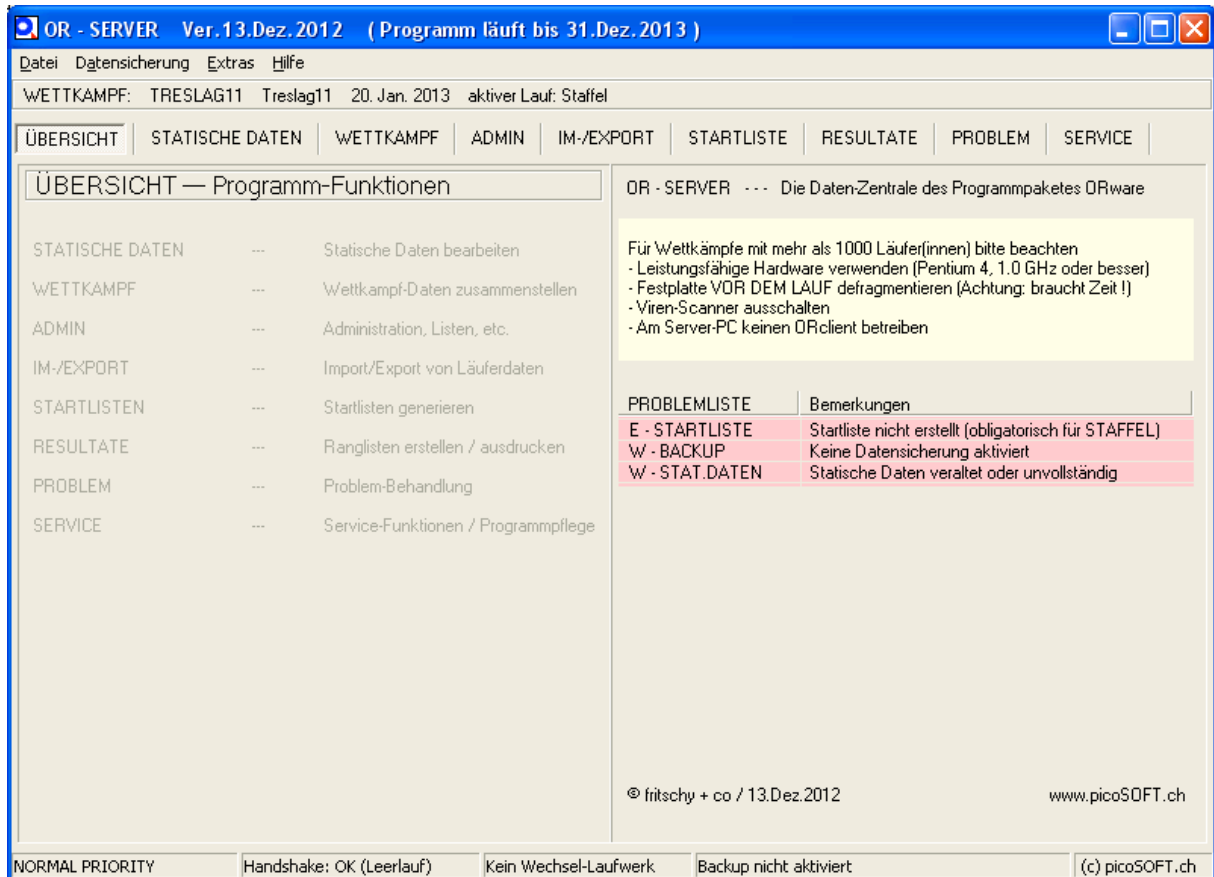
OR - SERVER Ver.13.Dez.2012 ( Programm läuft bis 31.Dez.2013 )

Datei Datensicherung Extras Hilfe

WETTKAMPF: TRESLAG11 Treslag11 20. Jan. 2013 aktiver Lauf: Staffel

ÜBERSICHT | STATISCHE DATEN | WETTKAMPF | ADMIN | IM-/EXPORT | STARTLISTE | RESULTATE | PROBLEM | SERVICE

ÜBERSICHT — Programm-Funktionen

STATISCHE DATEN --- Statische Daten bearbeiten
WETTKAMPF --- Wettkampf-Daten zusammenstellen
ADMIN --- Administration, Listen, etc.
IM-/EXPORT --- Import/Export von Läuferdaten
STARTLISTEN --- Startlisten generieren
RESULTATE --- Ranglisten erstellen / ausdrucken
PROBLEM --- Problem-Behandlung
SERVICE --- Service-Funktionen / Programmpflege

OR - SERVER --- Die Daten-Zentrale des Programmpaketes ORware

Für Wettkämpfe mit mehr als 1000 Läufer(innen) bitte beachten
- Leistungsfähige Hardware verwenden (Pentium 4, 1.0 GHz oder besser)
- Festplatte VOR DEM LAUF defragmentieren (Achtung: braucht Zeit !)
- Viren-Scanner ausschalten
- Am Server-PC keinen ORclient betreiben

| PROBLEMLISTE | Bemerkungen |
|---|---|
| E - STARTLISTE | Startliste nicht erstellt (obligatorisch für STAFFEL) |
| W - BACKUP | Keine Datensicherung aktiviert |
| W - STAT.DATEN | Statische Daten veraltet oder unvollständig |

© fritschy + co / 13.Dez.2012 www.picoSOFT.ch

NORMAL PRIORITY | Handshake: OK (Leerlauf) | Kein Wechsel-Laufwerk | Backup nicht aktiviert | (c) picoSOFT.ch